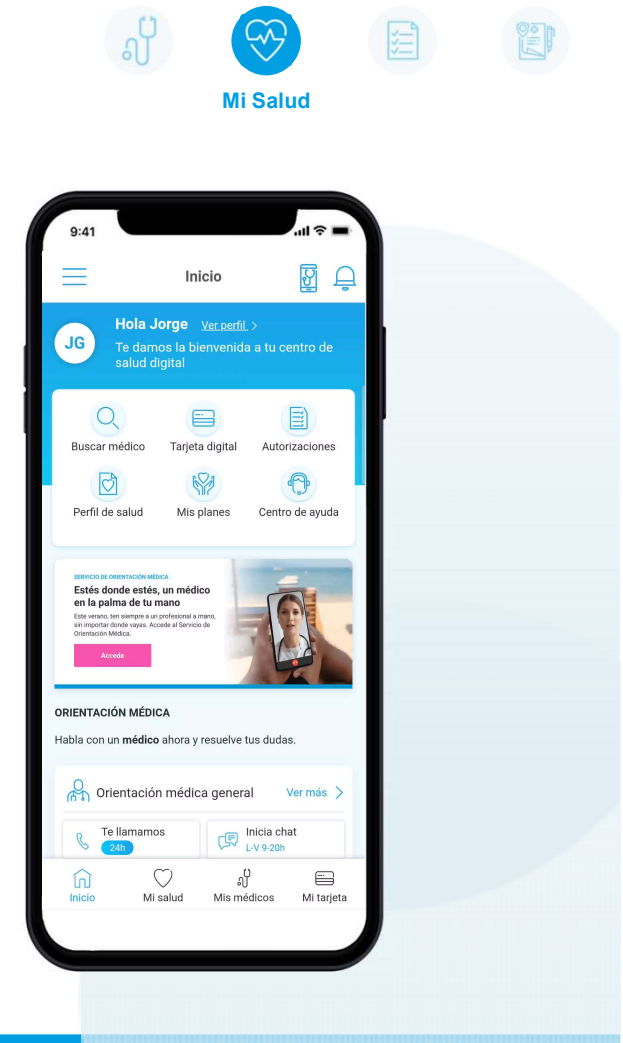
Mi Salud

9:41

Inicio

JG

Hola Jorge Ver perfil >

Te damos la bienvenida a tu centro de salud digital

Buscar médico

Tarjeta digital

Autorizaciones

Perfil de salud

Mis planes

Centro de ayuda

SERVICIO DE ORIENTACIÓN MÉDICA

Estés donde estés, un médico en la palma de tu mano

Este verano, ten siempre a un profesional a mano, sin importar donde vayas. Accede al Servicio de Orientación Médica.

Accede

ORIENTACIÓN MÉDICA

Habla con un médico ahora y resuelve tus dudas.

Orientación médica general

Ver más >

Te llamamos

24h

Inicia chat

L-V 9-20h

Inicio

Mi salud

Mis médicos

Mi tarjeta